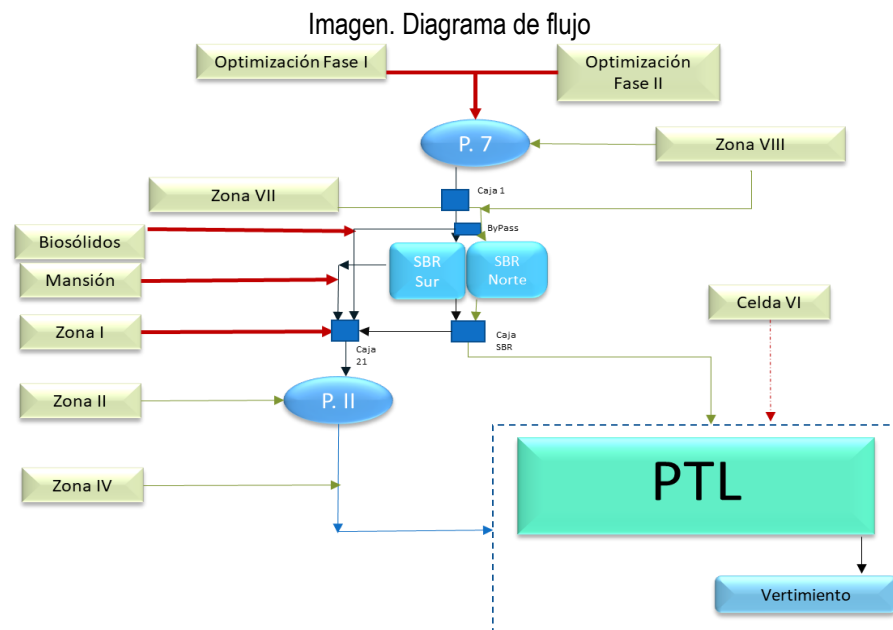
Imagen. Diagrama de flujo

Optimización Fase I

Optimización Fase II

P. 7

Zona VIII

Zona VII

Caja 1

ByPass

Biosólidos

Mansión

SBR Sur

SBR Norte

Celda VI

Zona I

Caja 21

Caja SBR

Zona II

P. II

Zona IV

PTL

Vertimiento